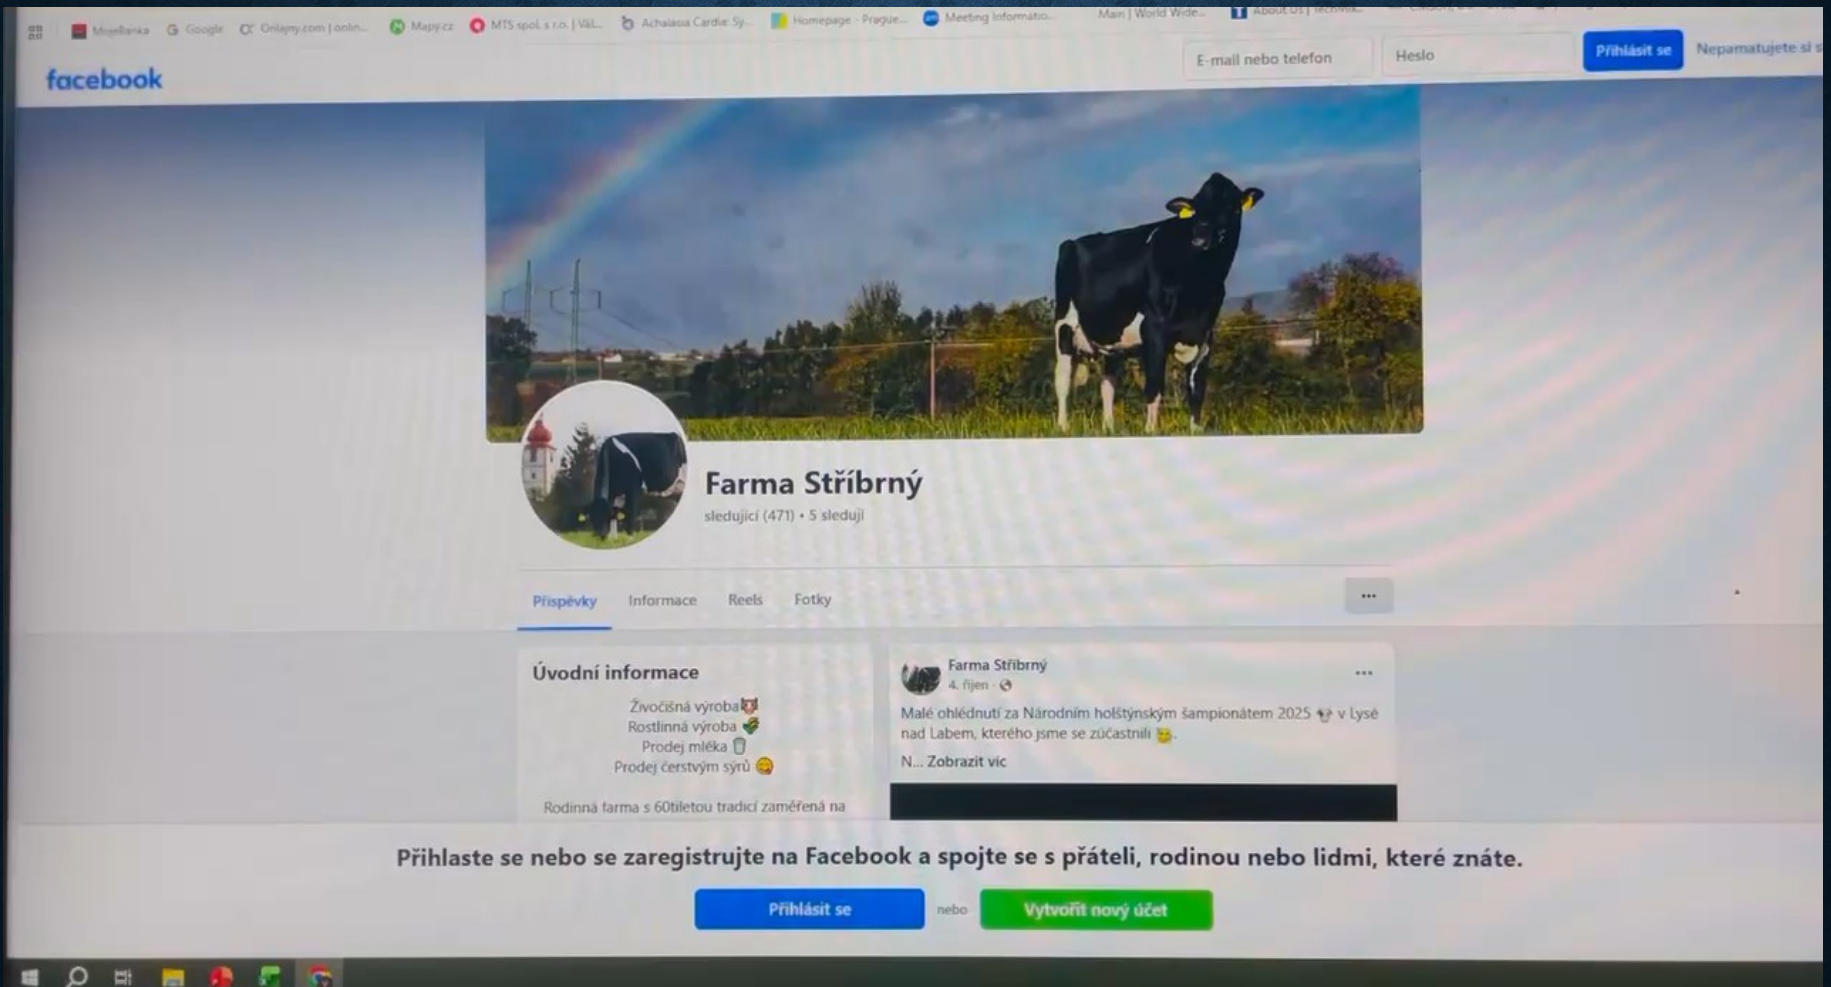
MojeBanka Google Onlajny.com | onlin... Mapy.cz MTS spol. s r.o. | Vál... Achalasia Cardia: Sy... Homepage - Prague... Meeting Informatio... Main | World Wide... About Us | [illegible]

facebook

E-mail nebo telefon
Heslo
Přihlásit se
Nepamatujete si s

Farma Stříbrný
sledující (471) • 5 sleduji

Příspěvky Informace Reels Fotky
···

Úvodní informace
Živočišná výroba
Rostlinná výroba
Prodej mléka
Prodej čerstvým sýrů

Rodinná farma s 60tiletou tradicí zaměřená na

Farma Stříbrný
4. říjen ·
···
Malé ohlédnutí za Národním holštýnským šampionátem 2025 v Lysé nad Labem, kterého jsme se zúčastnili.
N... Zobrazit víc

Přihlaste se nebo se zaregistrujte na Facebook a spojte se s přáteli, rodinou nebo lidmi, které znáte.
Přihlásit se
nebo
Vytvořit nový účet